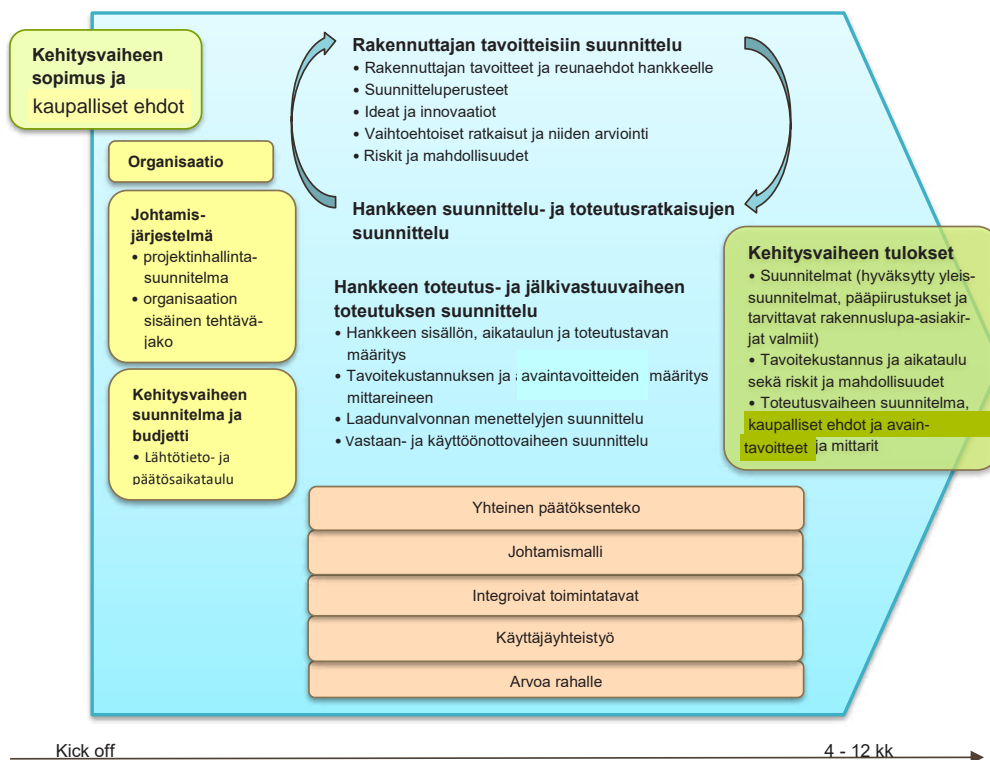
Kehitysvaiheen sopimus ja kaupalliset ehdot

Organisaatio

Johtamisjärjestelmä
• projektinhallintasuunnitelma
• organisaation sisäinen tehtäväjako

Kehitysvaiheen suunnitelma ja budjetti
• Lähtötieto- ja päätösaikataulu

Rakennuttajan tavoitteisiin suunnittelu
• Rakennuttajan tavoitteet ja reunaehdot hankkeelle
• Suunnitteluperusteet
• Ideat ja innovaatiot
• Vaihtoehtoiset ratkaisut ja niiden arviointi
• Riskit ja mahdollisuudet

Hankkeen suunnittelu- ja toteutusratkaisujen suunnittelu

Hankkeen toteutus- ja jälkivastuuvaiheen toteutuksen suunnittelu
• Hankkeen sisällön, aikataulun ja toteutustavan määritys
• Tavoitekustannuksen ja avaintavoitteiden määritys mittareineen
• Laadunvalvonnan menettelyjen suunnittelu
• Vastaan- ja käyttöönottovaiheen suunnittelu

Kehitysvaiheen tulokset
• Suunnitelmat (hyväksytty yleissuunnitelmat, pääpiirustukset ja tarvittavat rakennuslupa-asiakirjat valmiit)
• Tavoitekustannus ja aikataulu sekä riskit ja mahdollisuudet
• Toteutusvaiheen suunnitelma, kaupalliset ehdot ja avaintavoitteet ja mittarit

Yhteinen päätöksenteko

Johtamismalli

Integroivat toimintatavat

Käyttäjäyhteistyö

Arvoa rahalle

Kick off

4 - 12 kk